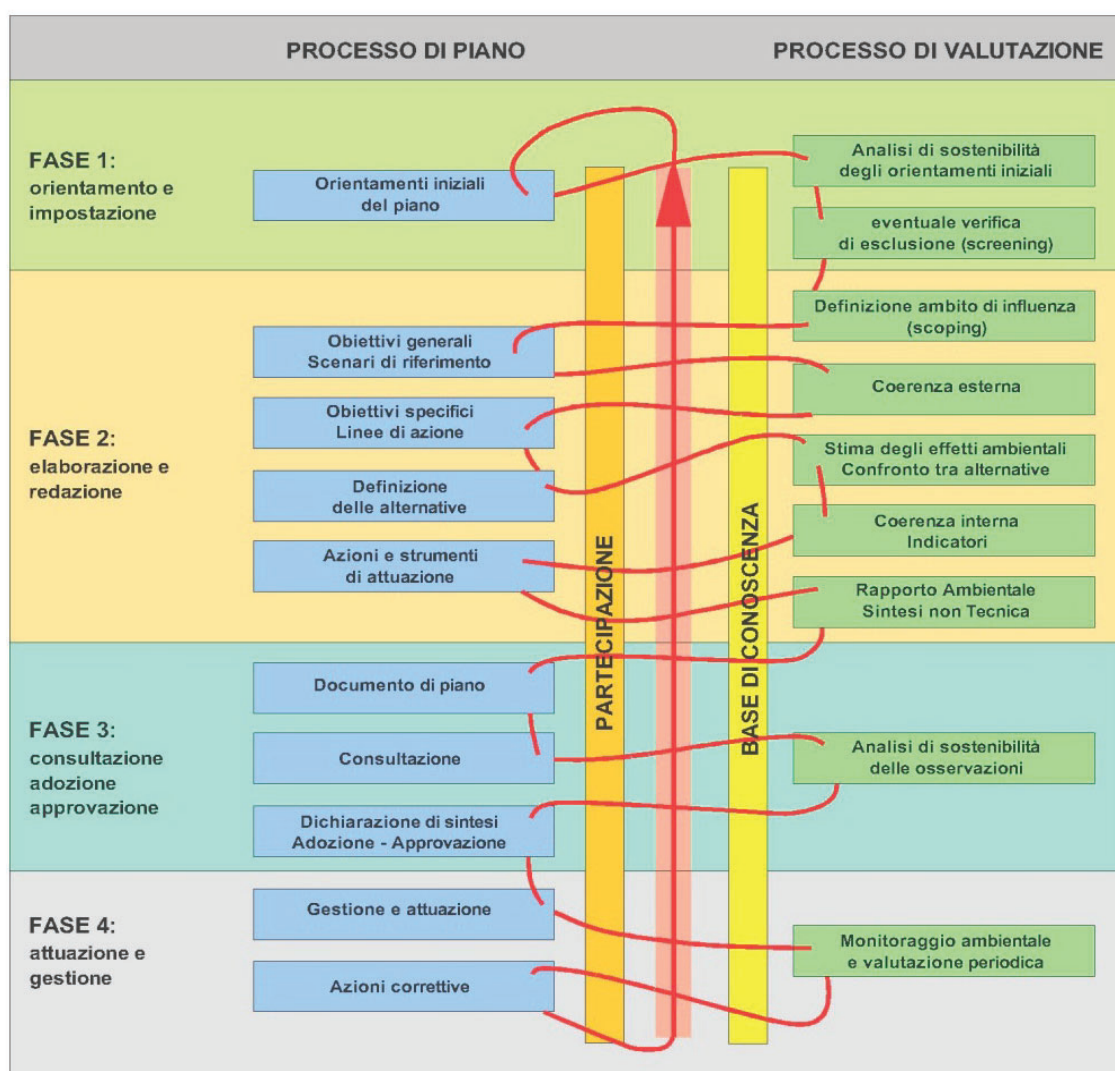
PROCESSO DI PIANO

PROCESSO DI VALUTAZIONE

FASE 1:
orientamento e impostazione

Orientamenti iniziali del piano

Analisi di sostenibilità degli orientamenti iniziali

eventuale verifica di esclusione (screening)

FASE 2:
elaborazione e redazione

Definizione ambito di influenza (scoping)

Obiettivi generali
Scenari di riferimento

Coerenza esterna

Obiettivi specifici
Linee di azione

Stima degli effetti ambientali
Confronto tra alternative

Definizione delle alternative

Coerenza interna
Indicatori

Azioni e strumenti di attuazione

Rapporto Ambientale
Sintesi non Tecnica

PARTECIPAZIONE

BASE DI CONOSCENZA

FASE 3:
consultazione adozione approvazione

Documento di piano

Consultazione

Analisi di sostenibilità delle osservazioni

Dichiarazione di sintesi
Adozione - Approvazione

FASE 4:
attuazione e gestione

Gestione e attuazione

Monitoraggio ambientale e valutazione periodica

Azioni correttive